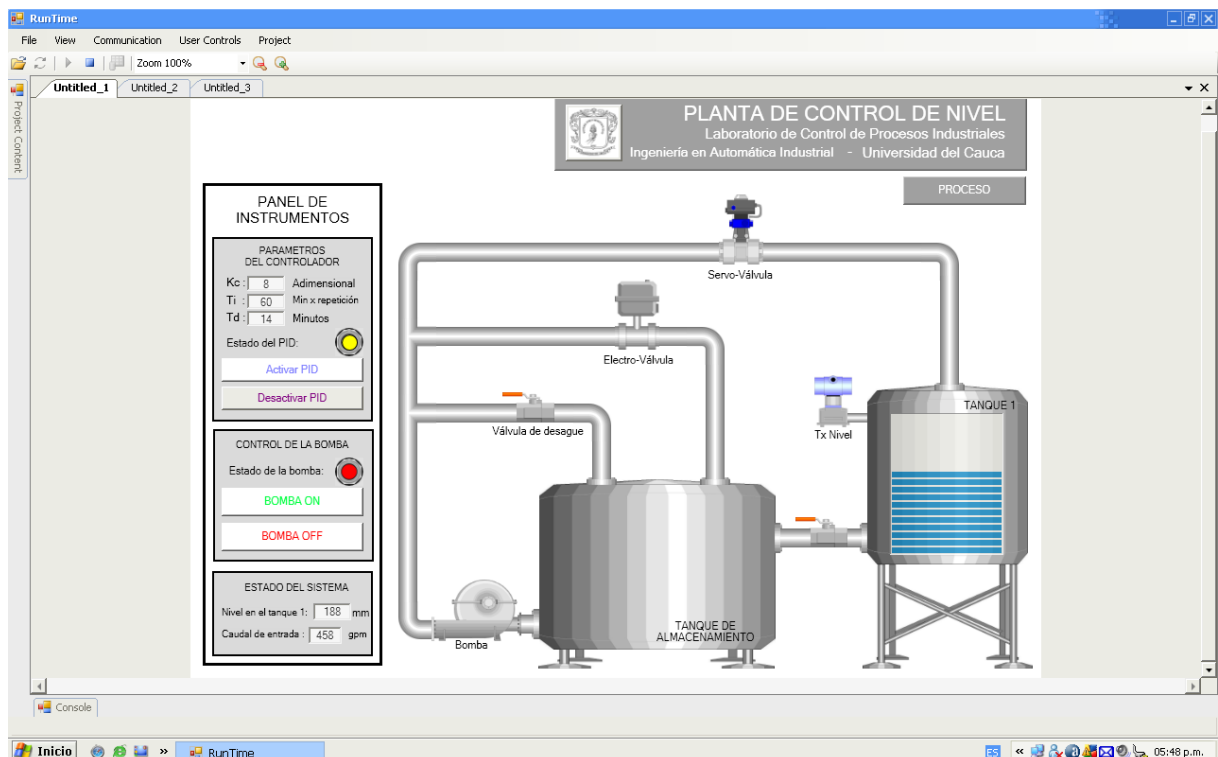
RunTime

File View Communication User Controls Project

Zoom 100%

Project Content

Untitled_1 Untitled_2 Untitled_3

PLANTA DE CONTROL DE NIVEL
Laboratorio de Control de Procesos Industriales
Ingeniería en Automática Industrial - Universidad del Cauca

PROCESO

PANEL DE INSTRUMENTOS

PARAMETROS DEL CONTROLADOR

| Kc : | 8 | Adimensional |
|---|---|---|
| Ti : | 60 | Min x repetición |
| Td : | 14 | Minutos |

Estado del PID:

Activar PID

Desactivar PID

CONTROL DE LA BOMBA

Estado de la bomba:

BOMBA ON

BOMBA OFF

ESTADO DEL SISTEMA

Nivel en el tanque 1: 188 mm

Caudal de entrada : 458 gpm

Servo-Válvula

Electro-Válvula

Válvula de desague

Tx Nivel

TANQUE 1

TANQUE DE ALMACENAMIENTO

Bomba

Console

Inicio RunTime ES 05:48 p.m.